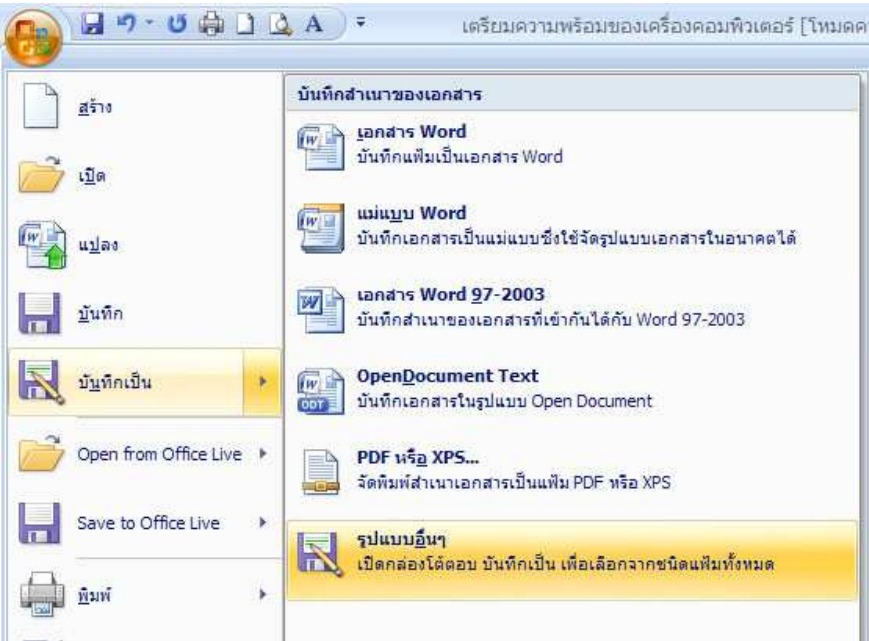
เตรียมความพร้อมของเครื่องคอมพิวเตอร์ [โหมดค

สร้าง

เปิด

แปลง

บันทึก

บันทึกเป็น

Open from Office Live

Save to Office Live

พิมพ์

บันทึกสำเนาของเอกสาร

เอกสาร Word
บันทึกแฟ้มเป็นเอกสาร Word

แม่แบบ Word
บันทึกเอกสารเป็นแม่แบบซึ่งใช้จัดรูปแบบเอกสารในอนาคตได้

เอกสาร Word 97-2003
บันทึกสำเนาของเอกสารที่เข้ากันได้กับ Word 97-2003

OpenDocument Text
บันทึกเอกสารในรูปแบบ Open Document

PDF หรือ XPS...
จัดพิมพ์สำเนาเอกสารเป็นแฟ้ม PDF หรือ XPS

รูปแบบอื่นๆ
เปิดกล่องโต้ตอบ บันทึกเป็น เพื่อเลือกจากชนิดแฟ้มทั้งหมด